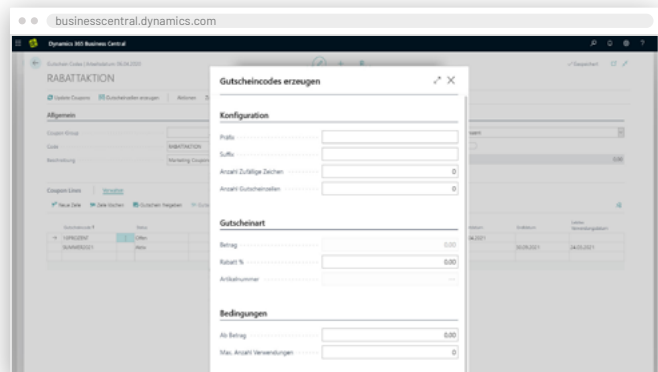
businesscentral.dynamics.com

Dynamics 365 Business Central

RABATTAKTION

Update Coupons

Allgemein

Code RABATTAKTION

Coupon Linien

Gutscheincodes erzeugen

Konfiguration

Präfix

Suffix

Anzahl Zufällige Zeichen 0

Anzahl Gutscheinzeilen 0

Gutscheinart

Betrag 0,00

Rabatt % 0,00

Artikelnummer

Bedingungen

Ab Betrag 0,00

Max. Anzahl Verwendungen 0